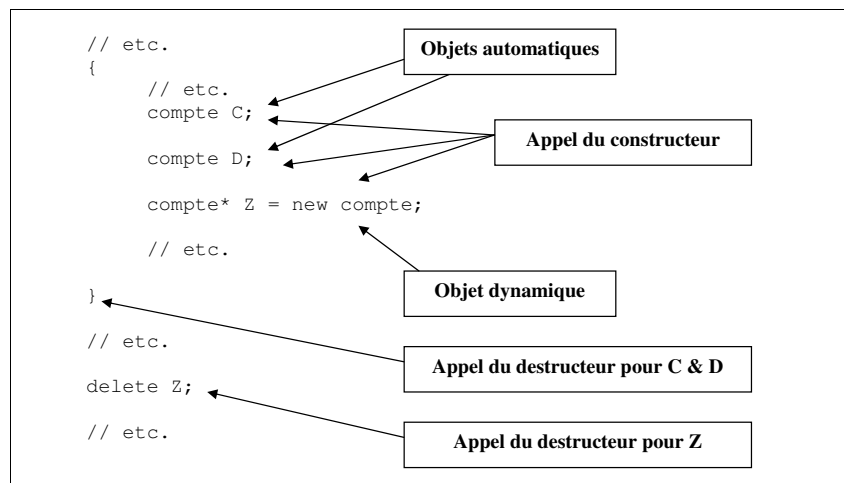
// etc.
{
// etc.
compte C;

compte D;

compte* Z = new compte;

// etc.

}

// etc.

delete Z;

// etc.

Objets automatiques

Appel du constructeur

Objet dynamique

Appel du destructeur pour C & D

Appel du destructeur pour Z